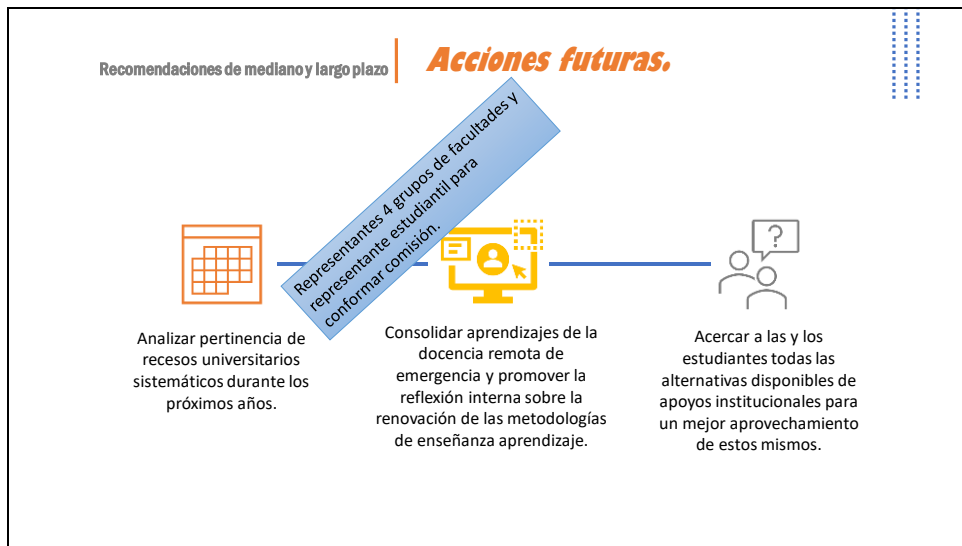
Recomendaciones de mediano y largo plazo

Acciones futuras.

Representantes 4 grupos de facultades y representante estudiantil para conformar comisión.

Analizar pertinencia de recesos universitarios sistemáticos durante los próximos años.

Consolidar aprendizajes de la docencia remota de emergencia y promover la reflexión interna sobre la renovación de las metodologías de enseñanza aprendizaje.

Acercar a las y los estudiantes todas las alternativas disponibles de apoyos institucionales para un mejor aprovechamiento de estos mismos.